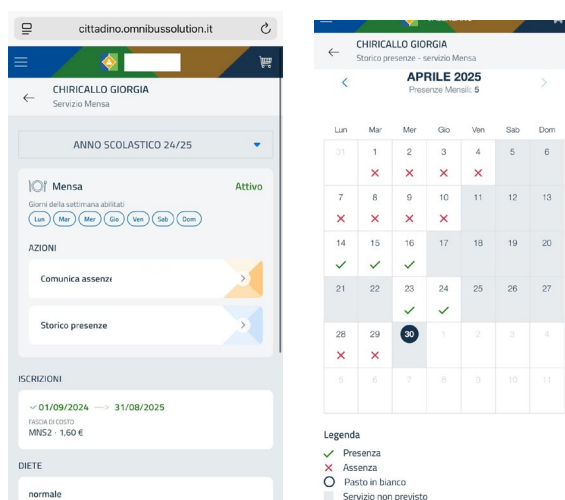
cittadino.omnibussolution.it

CHIRICALLO GIORGIA
Servizio Mensa

ANNO SCOLASTICO 24/25

Mensa
Attivo
Giorni della settimana abilitati
Lun Mar Mer Gio Ven Sab Dom

AZIONI

Comunica assenze

Storico presenze

ISCRIZIONI

01/09/2024 → 31/08/2025
FASCIA DI COSTO
MNS2 · 1,60 €

DIETE

normale

CHIRICALLO GIORGIA
Storico presenze - servizio Mensa

APRILE 2025
Presenze Mensili: 5

| Lun | Mar | Mer | Gio | Ven | Sab | Dom |
|---|---|---|---|---|---|---|
| 31 | 1 ✕ | 2 ✕ | 3 ✕ | 4 ✕ | 5 | 6 |
| 7 ✕ | 8 ✕ | 9 ✕ | 10 ✕ | 11 | 12 | 13 |
| 14 ✓ | 15 ✓ | 16 ✓ | 17 | 18 | 19 | 20 |
| 21 | 22 | 23 ✓ | 24 ✓ | 25 | 26 | 27 |
| 28 ✕ | 29 ✕ | 30 | 1 | 2 | 3 | 4 |
| 5 | 6 | 7 | 8 | 9 | 10 | 11 |

Legenda
✓ Presenza
✕ Assenza
Pasto in bianco
Servizio non previsto